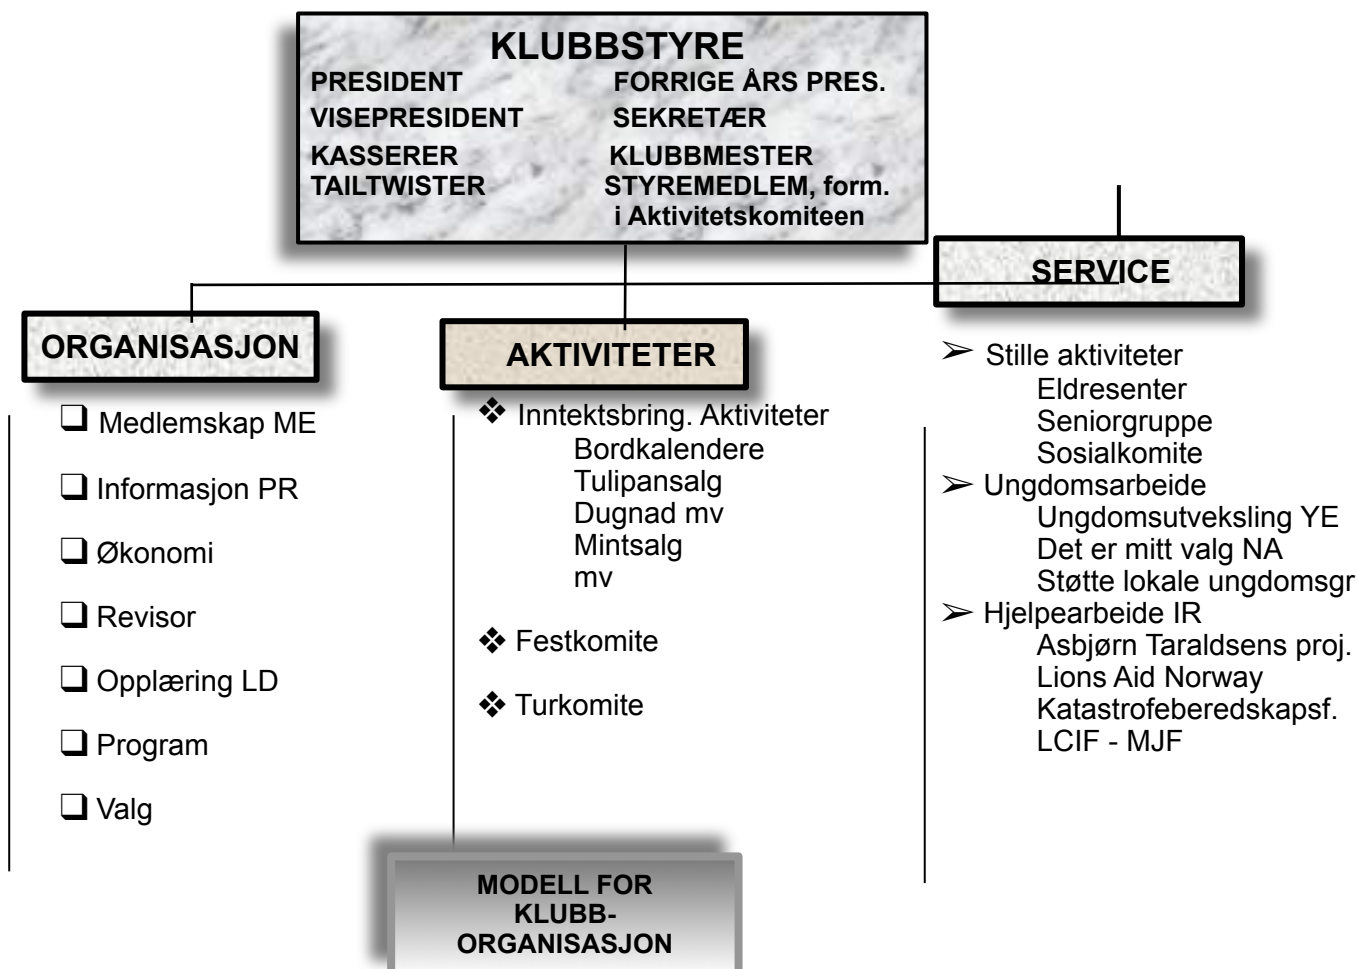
KLUBBSTYRE
PRESIDENT
VISEPRESIDENT
KASSERER
TAILTWISTER

FORRIGE ÅRS PRES.
SEKRETÆR
KLUBBMESTER
STYREMEDLEM, form. i Aktivitetskomiteen

ORGANISASJON
❑ Medlemskap ME
❑ Informasjon PR
❑ Økonomi
❑ Revisor
❑ Opplæring LD
❑ Program
❑ Valg

AKTIVITETER
❖ Inntektsbring. Aktiviteter
Bordkalendere
Tulipansalg
Dugnad mv
Mintsalg
mv
❖ Festkomite
❖ Turkomite

SERVICE
➢ Stille aktiviteter
Eldresenter
Seniorgruppe
Sosialkomite
➢ Ungdomsarbeide
Ungdomsutveksling YE
Det er mitt valg NA
Støtte lokale ungdomsgr
➢ Hjelpearbeide IR
Asbjørn Taraldsens proj.
Lions Aid Norway
Katastrofeberedskapsf.
LCIF - MJF

MODELL FOR KLUBB-ORGANISASJON